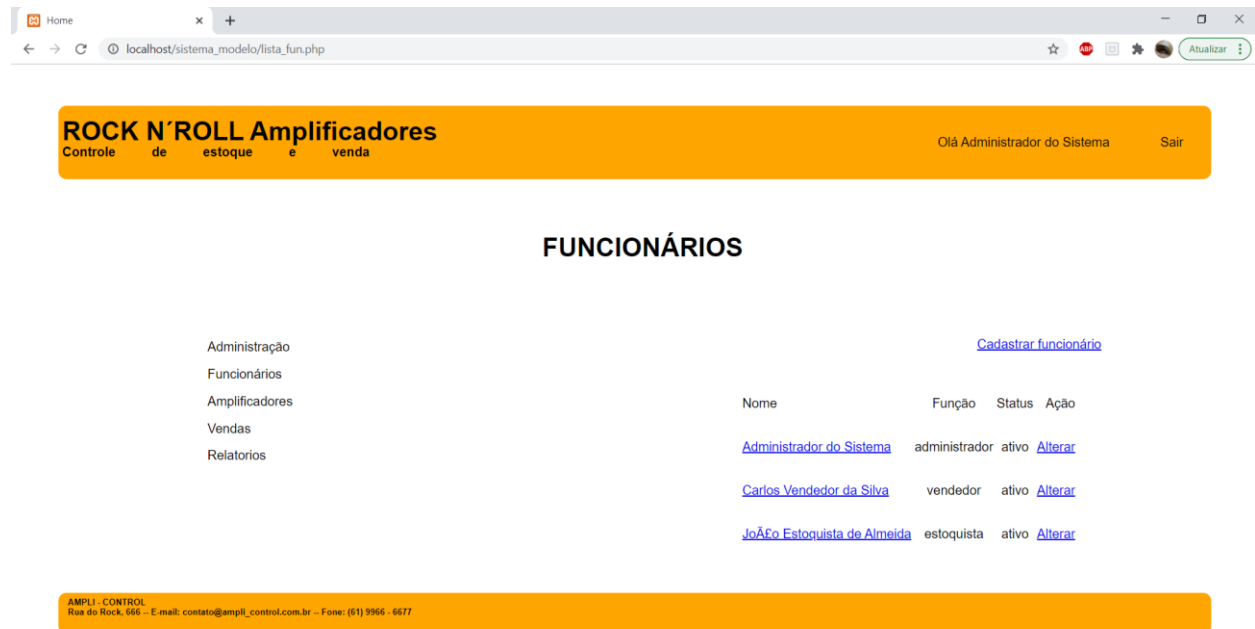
Home
localhost/sistema_modelo/lista_fun.php
Atualizar

ROCK N´ROLL Amplificadores
Controle de estoque e venda

Olá Administrador do Sistema Sair

FUNCIONÁRIOS

Administração
Funcionários
Amplificadores
Vendas
Relatorios

Cadastrar funcionário

| Nome | Função | Status | Ação |
|---|---|---|---|
| Administrador do Sistema | administrador | ativo | Alterar |
| Carlos Vendedor da Silva | vendedor | ativo | Alterar |
| JoÃ£o Estoquista de Almeida | estoquista | ativo | Alterar |

AMPLI - CONTROL
Rua do Rock, 666 -- E-mail: contato@ampli_control.com.br -- Fone: (61) 9966 - 6677